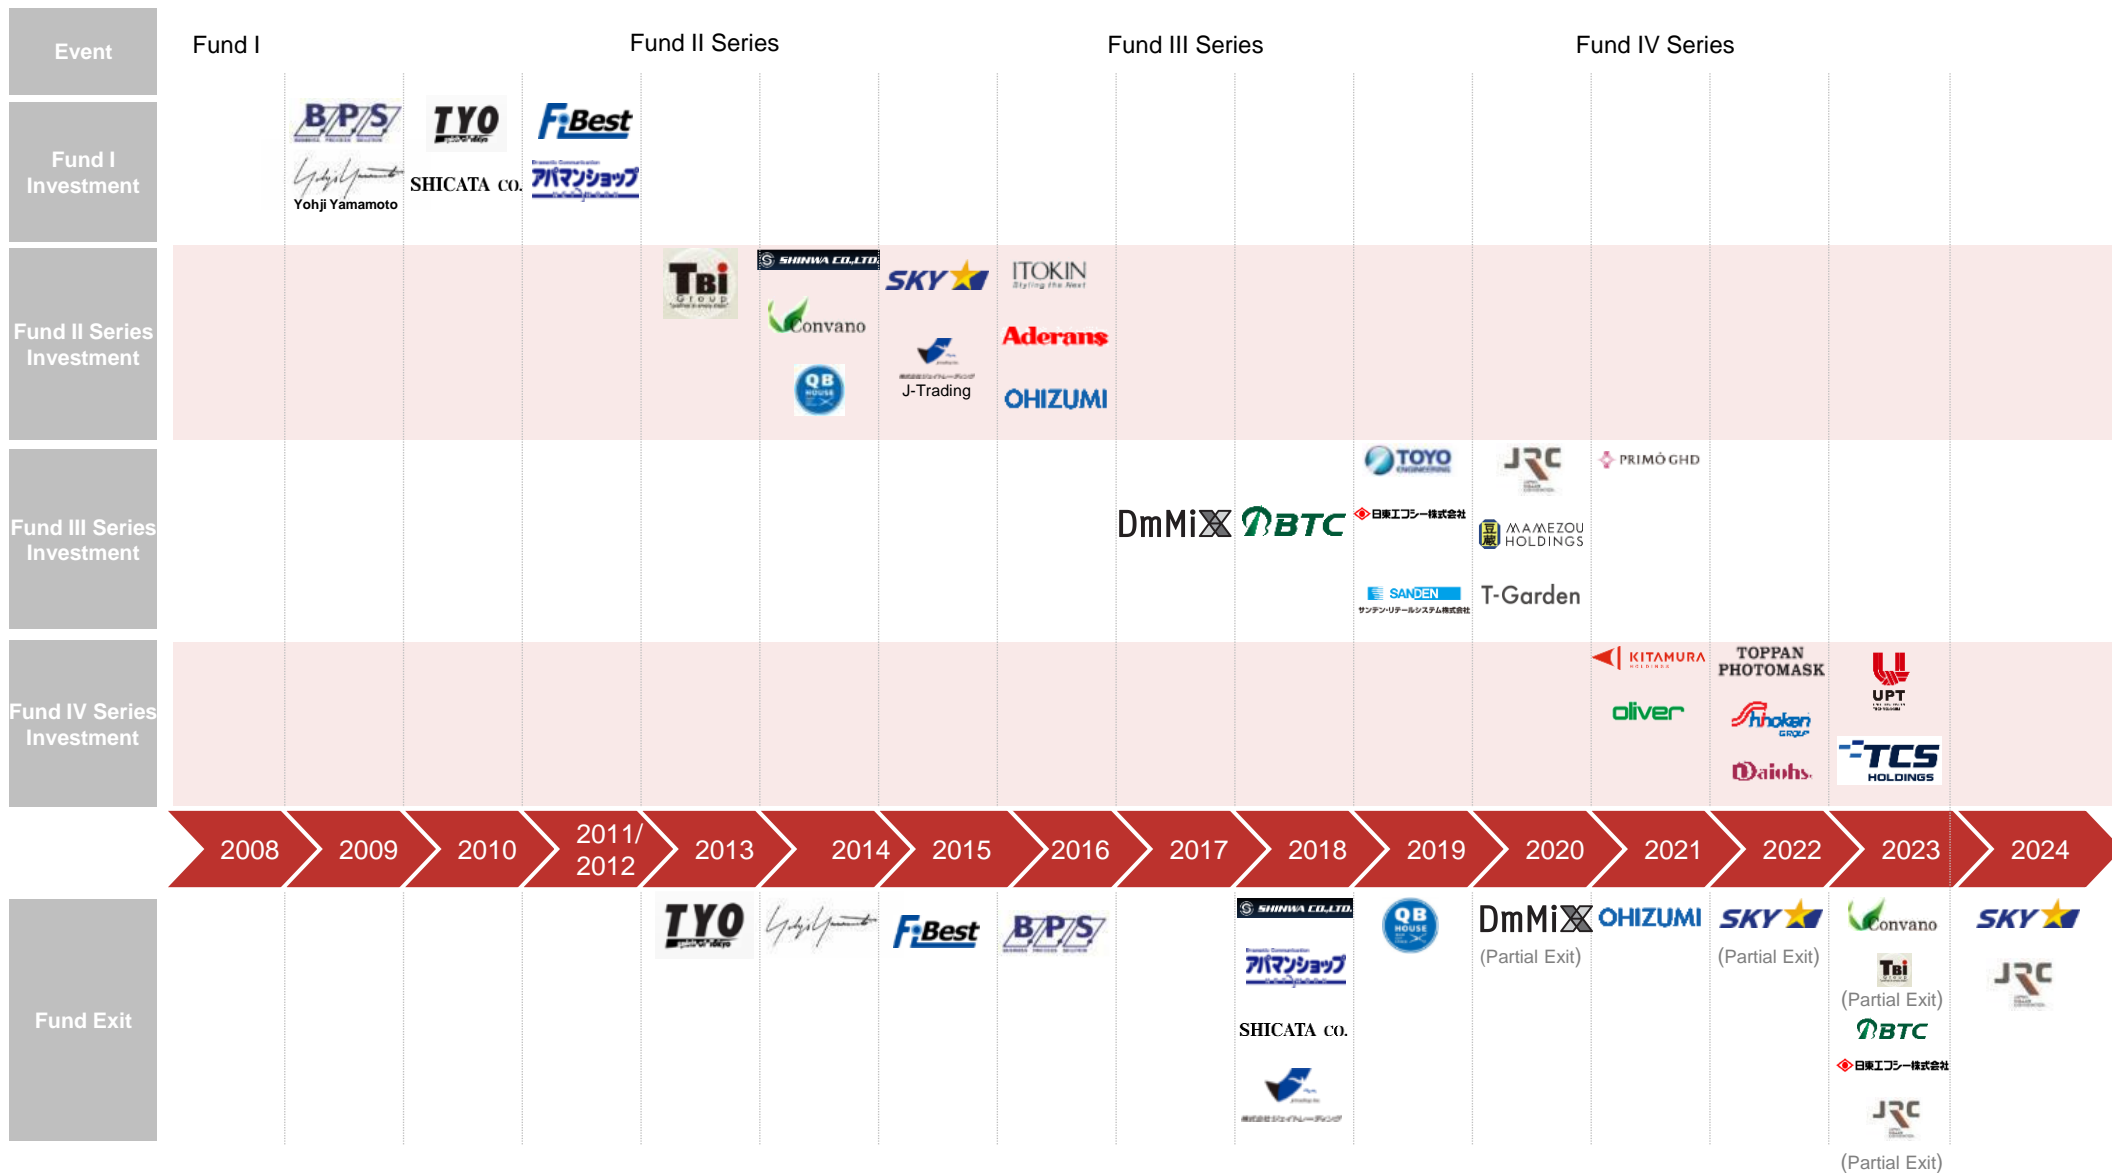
| Event | Fund I | Fund II Series | Fund III Series | Fund IV Series |
|---|---|---|---|---|

Fund I Investment
BPS
TYO
F-Best
Yohji Yamamoto
SHICATA CO.
アパマンショップ

Fund II Series Investment
TBi Group
SHINWA CO.,LTD.
Convano
QB HOUSE
SKY
J-Trading
ITOKIN
Aderans
OHIZUMI

Fund III Series Investment
DmMiX
BTC
TOYO
日東エフシー株式会社
SANDEN
サンデン・リテールシステム株式会社
JRC
MAMEZOU HOLDINGS
T-Garden
PRIMO GHD

Fund IV Series Investment
KITAMURA
oliver
TOPPAN PHOTOMASK
Shoken
Daiohs
UPT
TCS HOLDINGS

2008 | 2009 | 2010 | 2011/2012 | 2013 | 2014 | 2015 | 2016 | 2017 | 2018 | 2019 | 2020 | 2021 | 2022 | 2023 | 2024

Fund Exit
TYO
Yohji Yamamoto
F-Best
BPS
SHINWA CO.,LTD.
アパマンショップ
SHICATA CO.
J-Trading
QB HOUSE
DmMiX
(Partial Exit)
OHIZUMI
SKY
(Partial Exit)
Convano
TBi
(Partial Exit)
BTC
日東エフシー株式会社
JRC
(Partial Exit)
SKY
JRC